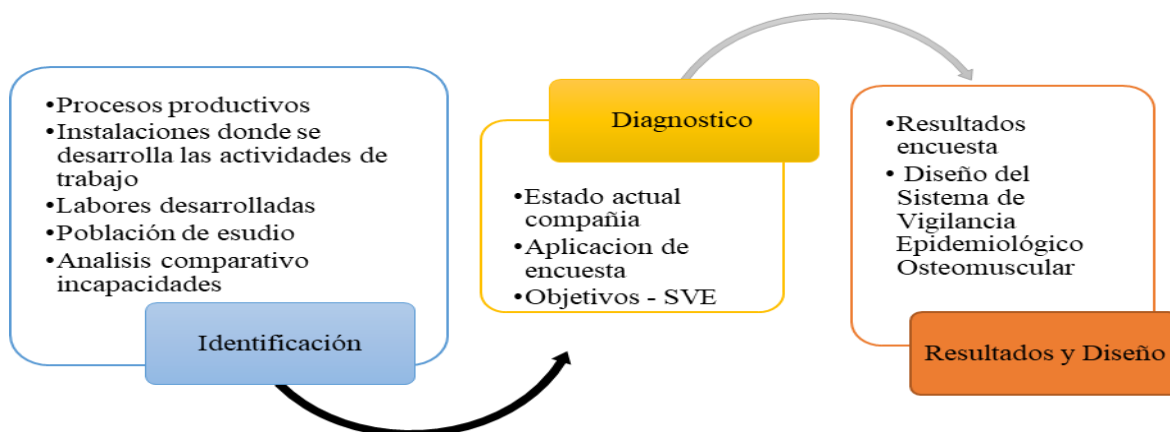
•Procesos productivos
•Instalaciones donde se desarrolla las actividades de trabajo
•Labores desarrolladas
•Población de esudio
•Analisis comparativo incapacidades

Identificación

Diagnostico

•Estado actual compañia
•Aplicacion de encuesta
•Objetivos - SVE

•Resultados encuesta
• Diseño del Sistema de Vigilancia Epidemiológico Osteomuscular

Resultados y Diseño